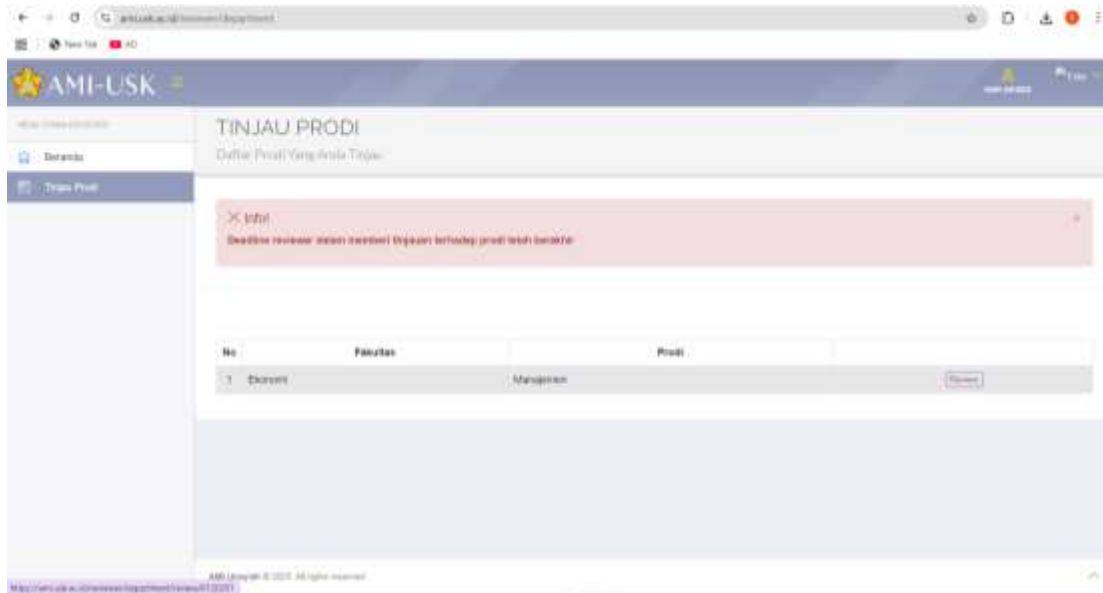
ami.usk.ac.id/reviewer/department

New Tab AD

AMI-USK

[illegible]

Beranda

Tinjau Prodi

TINJAU PRODI

Daftar Prodi Yang Anda Tinjau

× Info!

Deadline reviewer dalam memberi tinjauan terhadap prodi telah berakhir

| No | Fakultas | Prodi | |
|---|---|---|---|
| 1 | Ekonomi | Manajemen | Review |

AMI Copyright © 2023. All rights reserved.

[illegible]